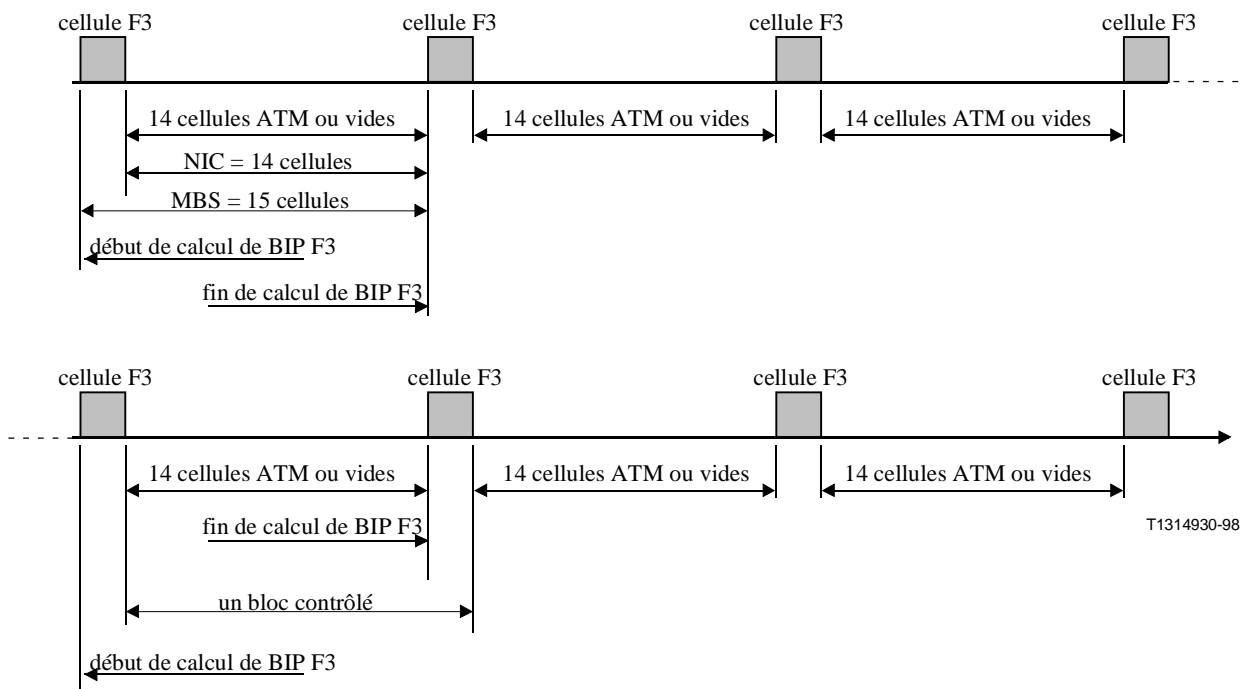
cellule F3
cellule F3
cellule F3
cellule F3

14 cellules ATM ou vides
14 cellules ATM ou vides
14 cellules ATM ou vides

NIC = 14 cellules

MBS = 15 cellules

début de calcul de BIP F3

fin de calcul de BIP F3

cellule F3
cellule F3
cellule F3
cellule F3

14 cellules ATM ou vides
14 cellules ATM ou vides
14 cellules ATM ou vides

fin de calcul de BIP F3

T1314930-98

un bloc contrôlé

début de calcul de BIP F3